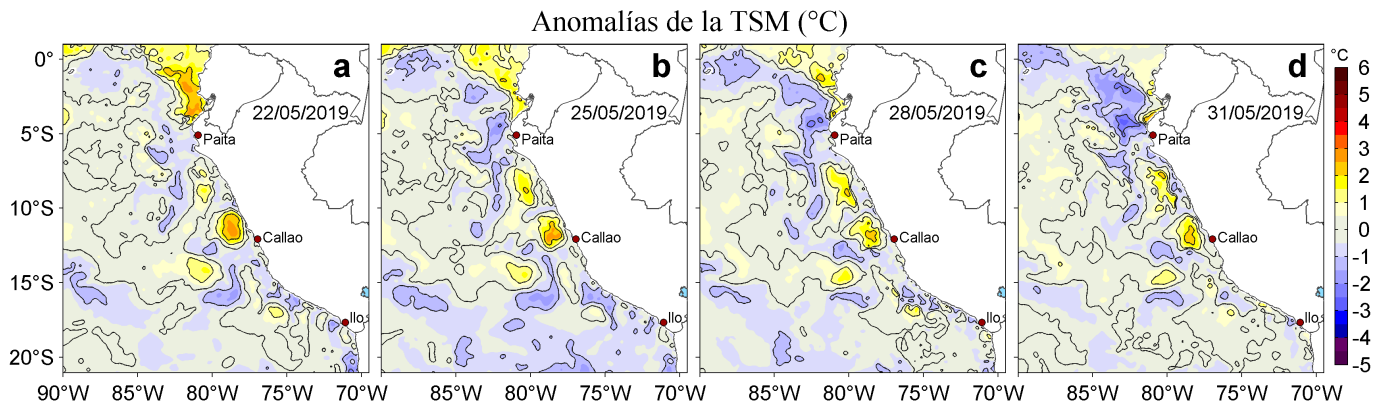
Anomalías de la TSM (°C)

a
22/05/2019
Paita
Callao
Ilo

b
25/05/2019
Paita
Callao
Ilo

c
28/05/2019
Paita
Callao
Ilo

d
31/05/2019
Paita
Callao
Ilo

0°
5°S
10°S
15°S
20°S

90°W 85°W 80°W 75°W 70°W
85°W 80°W 75°W 70°W
85°W 80°W 75°W 70°W
85°W 80°W 75°W 70°W

°C
6
5
4
3
2
1
0
-1
-2
-3
-4
-5